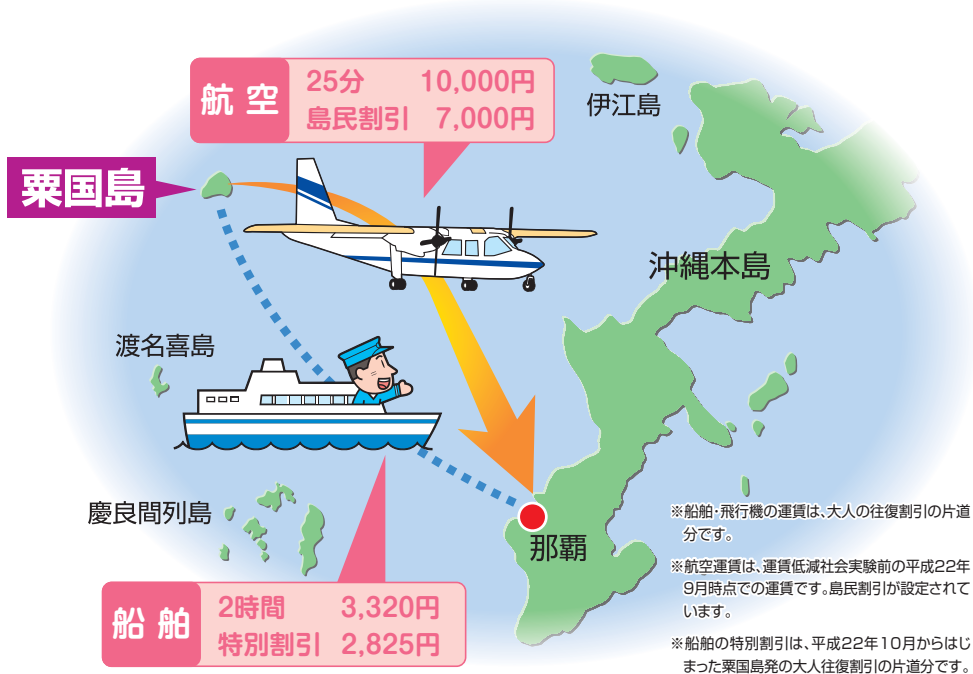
航空
25分 10,000円
島民割引 7,000円

伊江島

粟国島

沖縄本島

渡名喜島

慶良間列島

那覇

船舶
2時間 3,320円
特別割引 2,825円

※船舶・飛行機の運賃は、大人の往復割引の片道分です。

※航空運賃は、運賃低減社会実験前の平成22年9月時点での運賃です。島民割引が設定されています。

※船舶の特別割引は、平成22年10月からはじまった粟国島発の大人往復割引の片道分です。